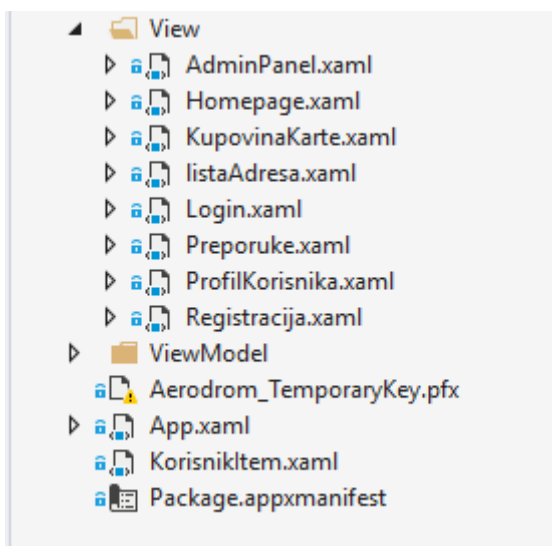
View
AdminPanel.xaml
Homepage.xaml
KupovinaKarte.xaml
listaAdresa.xaml
Login.xaml
Preporuke.xaml
ProfilKorisnika.xaml
Registracija.xaml
ViewModel
Aerodrom_TemporaryKey.pfx
App.xaml
KorisnikItem.xaml
Package.appxmanifest